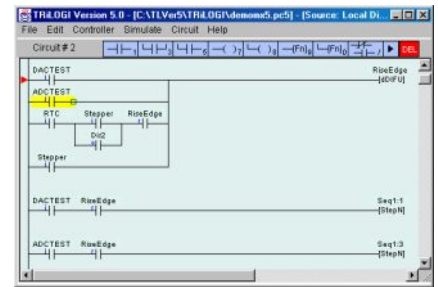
TRiLOGI Version 5.0 - [C:\TLVer5\TRiLOGI\demomx5.pc5] - [Source: Local Di...

File Edit Controller Simulate Circuit Help

Circuit # 2

DEL

DACTEST

RiseEdge
[dDIFU]

ADCTEST

RTC

Stepper

RiseEdge

Dst2

Stepper

DACTEST

RiseEdge

Seq1:1
[StepN]

ADCTEST

RiseEdge

Seq1:3
[StepN]